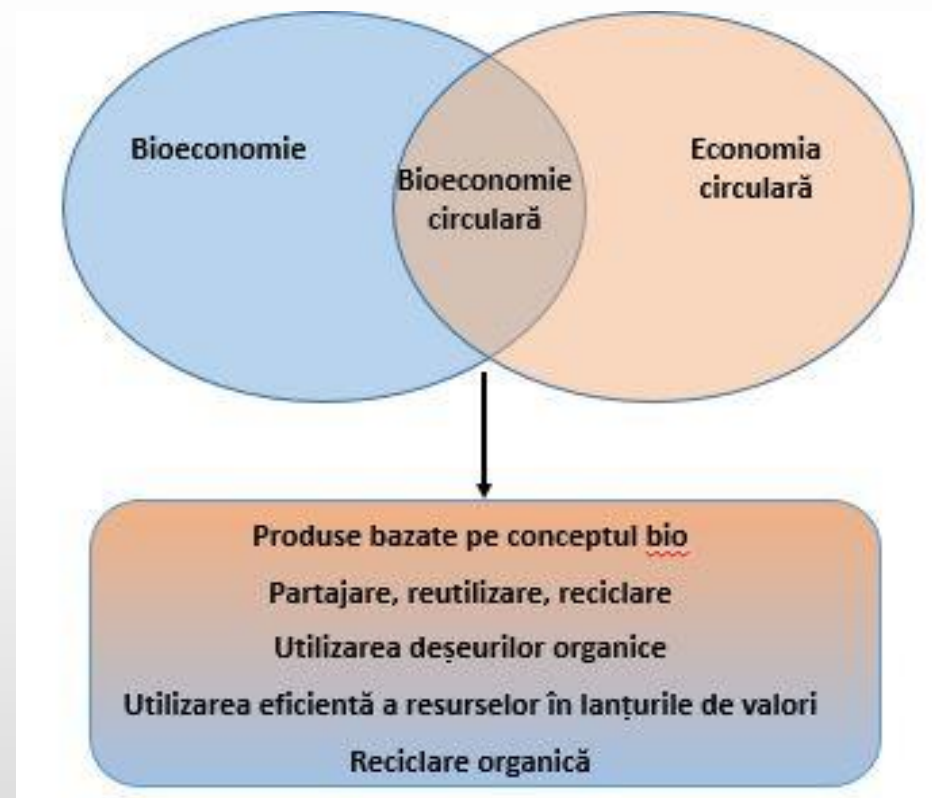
Bioeconomie

Bioeconomie circulară

Economia circulară

Produse bazate pe conceptul bio

Partajare, reutilizare, reciclare

Utilizarea deșeurilor organice

Utilizarea eficientă a resurselor în lanțurile de valori

Reciclare organică